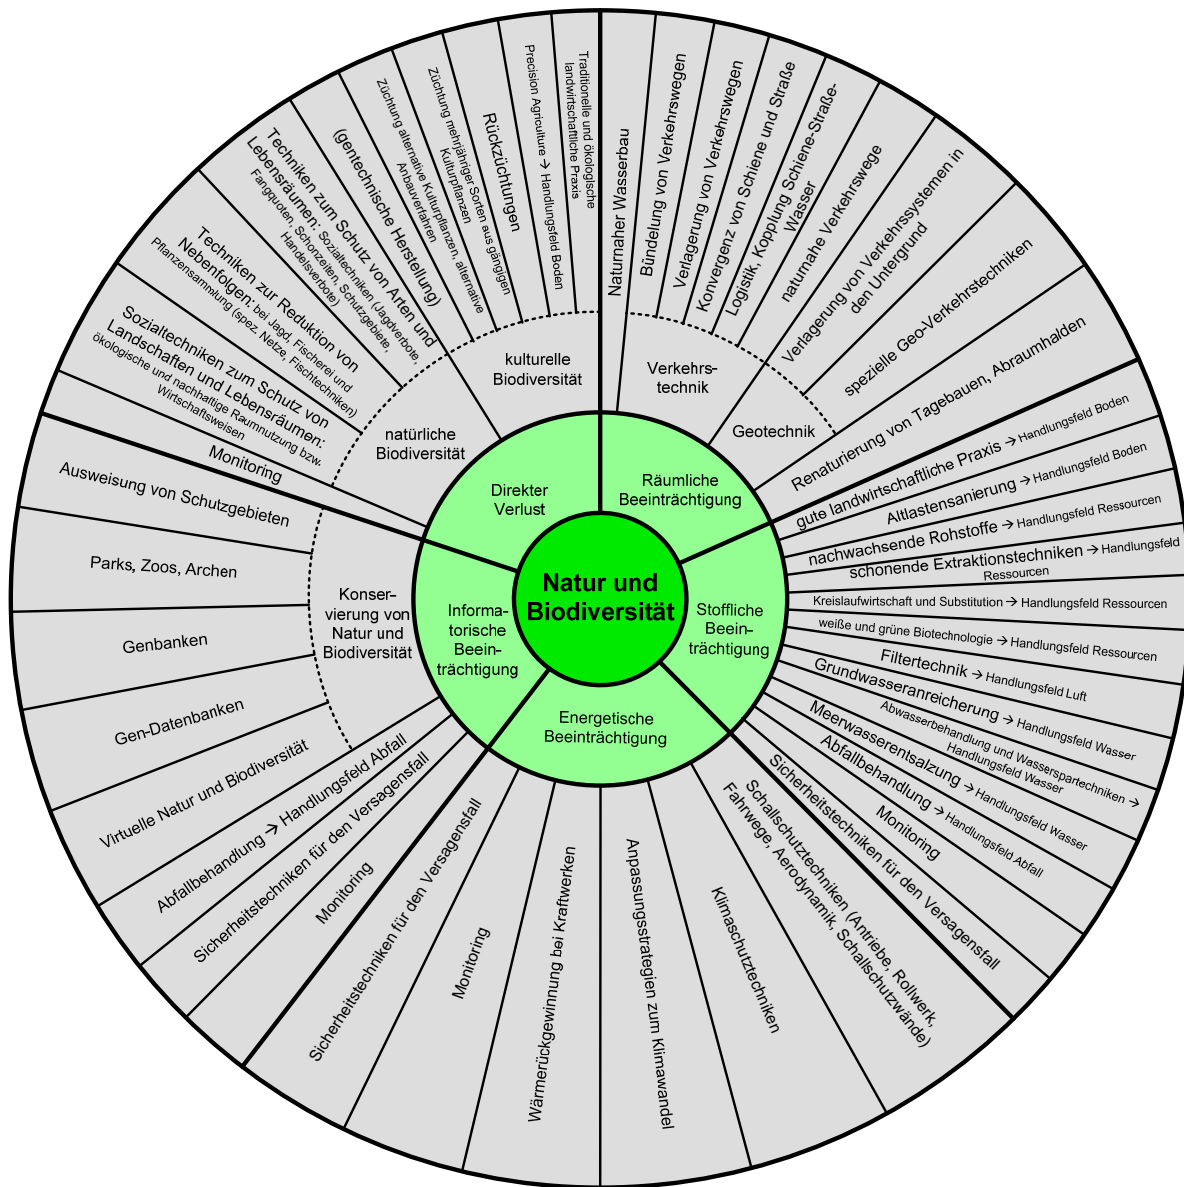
Natur und Biodiversität

Direkter Verlust

Räumliche Beeinträchtigung

Stoffliche Beeinträchtigung

Energetische Beeinträchtigung

Informatorische Beeinträchtigung

kulturelle Biodiversität

natürliche Biodiversität

Verkehrstechnik

Geotechnik

Konservierung von Natur und Biodiversität

Traditionelle und ökologische landwirtschaftliche Praxis

Precision Agriculture → Handlungsfeld Boden

Rückzüchtungen

Züchtung mehrjähriger Sorten aus gängigen Kulturpflanzen, alternative Anbauverfahren

Züchtung alternative Kulturpflanzen, alternative Anbauverfahren

(gentechnische Herstellung)

Techniken zum Schutz von Arten und Lebensräumen: Sozialtechniken (Jagdverbote, Fangquoten, Schonzeiten, Schutzgebiete, Handelsverbote)

Techniken zur Reduktion von Nebenfolgen: bei Jagd, Fischerei und Pflanzensammlung (spez. Netze, Fischtechniken)

Sozialtechniken zum Schutz von Landschaften und Lebensräumen: ökologische und nachhaltige Raumnutzung bzw. Wirtschaftsweisen

Monitoring

Ausweisung von Schutzgebieten

Parks, Zoos, Archen

Genbanken

Gen-Datenbanken

Virtuelle Natur und Biodiversität

Abfallbehandlung → Handlungsfeld Abfall

Sicherheitstechniken für den Versagensfall

Monitoring

Sicherheitstechniken für den Versagensfall

Monitoring

Wärmerückgewinnung bei Kraftwerken

Anpassungsstrategien zum Klimawandel

Klimaschutztechniken

Schallschutztechniken (Antriebe, Rollwerk, Fahrwege, Aerodynamik, Schallschutzwände)

Sicherheitstechniken für den Versagensfall

Monitoring

Abfallbehandlung → Handlungsfeld Abfall

Meerwasserentsalzung → Handlungsfeld Wasser

Abwasserbehandlung und Wasserspartechniken → Handlungsfeld Wasser

Grundwasseranreicherung → Handlungsfeld Wasser

Filtertechnik → Handlungsfeld Luft

weiße und grüne Biotechnologie → Handlungsfeld Ressourcen

Kreislaufwirtschaft und Substitution → Handlungsfeld Ressourcen

schonende Extraktionstechniken → Handlungsfeld Ressourcen

nachwachsende Rohstoffe → Handlungsfeld Ressourcen

Altlastensanierung → Handlungsfeld Boden

gute landwirtschaftliche Praxis → Handlungsfeld Boden

Renaturierung von Tagebauen, Abraumhalden

spezielle Geo-Verkehrstechniken

Verlagerung von Verkehrssystemen in den Untergrund

naturnahe Verkehrswege

Logistik, Kopplung Schiene-Straße-Wasser

Konvergenz von Schiene und Straße

Verlagerung von Verkehrswegen

Bündelung von Verkehrswegen

Naturnaher Wasserbau